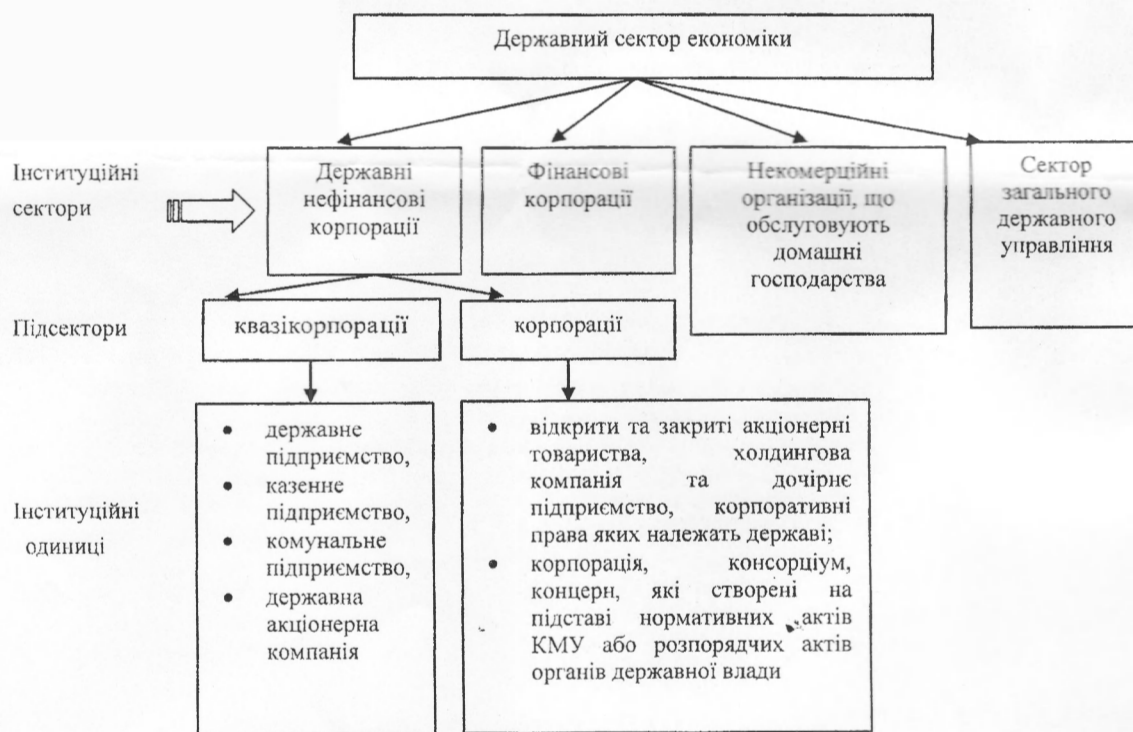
Державний сектор економіки

Інституційні сектори

Державні нефінансові корпорації

Фінансові корпорації

Некомерційні організації, що обслуговують домашні господарства

Сектор загального державного управління

Підсектори

квазікорпорації

корпорації

Інституційні одиниці

- державне підприємство,
- казенне підприємство,
- комунальне підприємство,
- державна акціонерна компанія

- відкрити та закриті акціонерні товариства, холдингова компанія та дочірнє підприємство, корпоративні права яких належать державі;
- корпорація, консорціум, концерн, які створені на підставі нормативних актів КМУ або розпорядчих актів органів державної влади